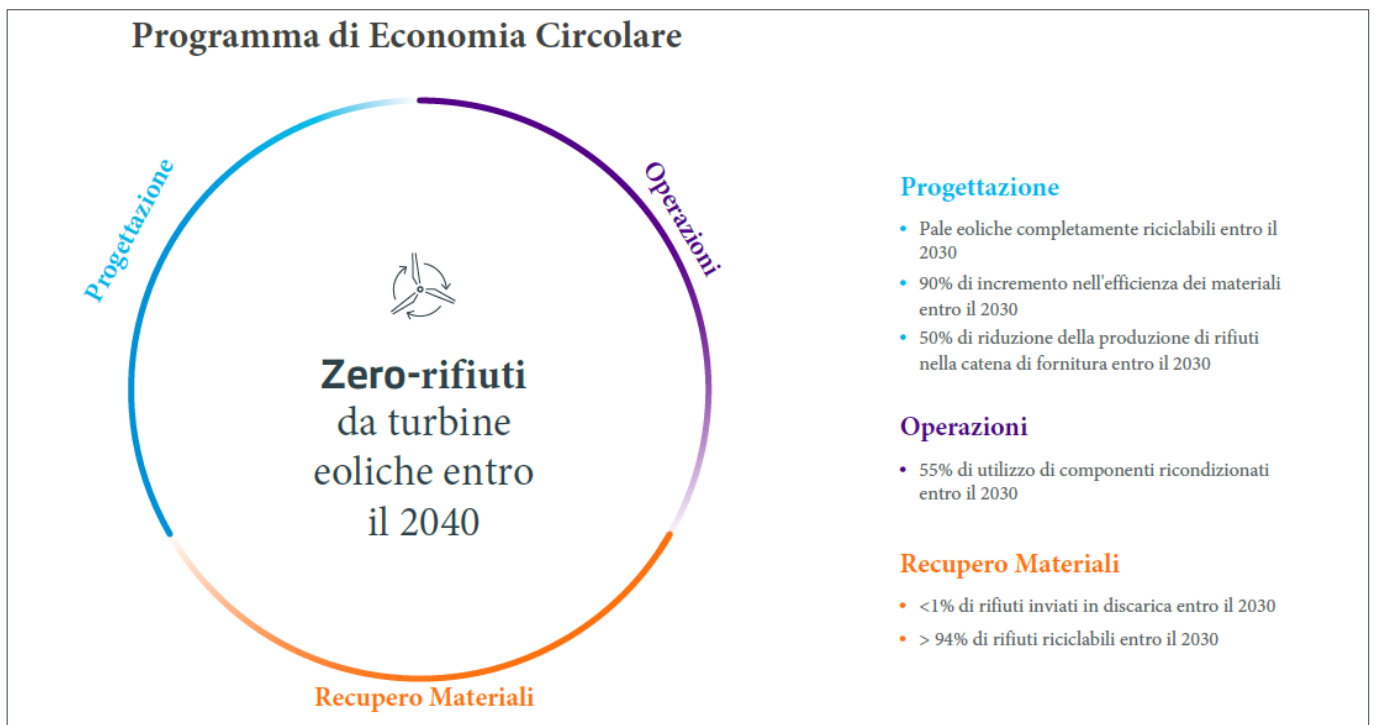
Programma di Economia Circolare

Progettazione

Operazioni

Zero-rifiuti da turbine eoliche entro il 2040

Recupero Materiali

Progettazione

- Pale eoliche completamente riciclabili entro il 2030
- 90% di incremento nell'efficienza dei materiali entro il 2030
- 50% di riduzione della produzione di rifiuti nella catena di fornitura entro il 2030

Operazioni

- 55% di utilizzo di componenti ricondizionati entro il 2030

Recupero Materiali

- <1% di rifiuti inviati in discarica entro il 2030
- > 94% di rifiuti riciclabili entro il 2030